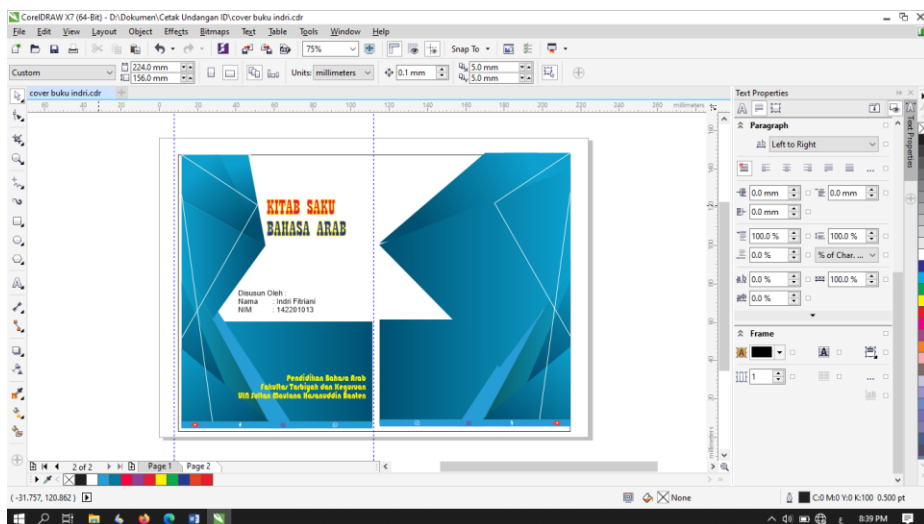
CorelDRAW X7 (64-Bit) - D:\Dokumen\Cetak Undangan ID\cover buku indri.cdr

File Edit View Layout Object Effects Bitmaps Text Table Tools Window Help

75%

Snap To

Custom

224.0 mm
156.0 mm

Units: millimeters

0.1 mm

5.0 mm
5.0 mm

cover buku indri.cdr

millimeters

KITAB SAKU
BAHASA ARAB

Disusun Oleh :
Nama : Indri Fitriani
NIM : 142201013

Pendidikan Bahasa Arab
Fakultas Tarbiyah dan Keguruan
UIN Sultan Maulana Hasanuddin Banten

2 of 2

Page 1 Page 2

Text Properties

Paragraph

Left to Right

0.0 mm
0.0 mm
0.0 mm

100.0 %
100.0 %
0.0 %
% of Char...
0.0 %
100.0 %
0.0 %

Frame

1

Text Properties

( -31.757, 120.862 )

None

C:0 M:0 Y:0 K:100 0.500 pt

8:39 PM